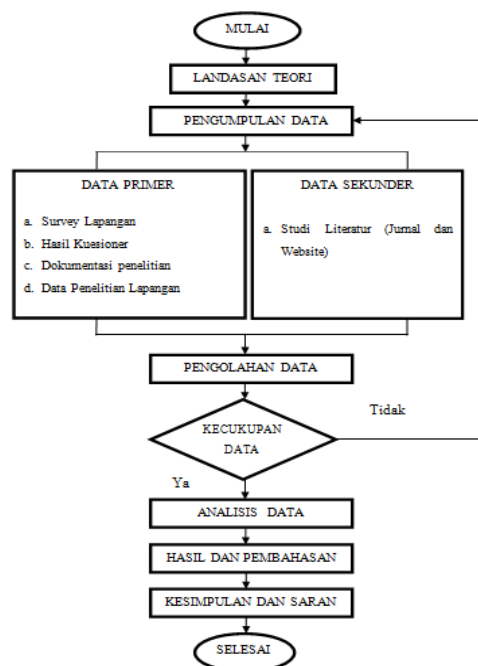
MULAI

LANDASAN TEORI

PENGUMPULAN DATA

DATA PRIMER

a. Survey Lapangan
b. Hasil Kuesioner
c. Dokumentasi penelitian
d. Data Penelitian Lapangan

DATA SEKUNDER

a. Studi Literatur (Jurnal dan Website)

PENGOLAHAN DATA

Tidak

KECUKUPAN DATA

Ya

ANALISIS DATA

HASIL DAN PEMBAHASAN

KESIMPULAN DAN SARAN

SELESAI